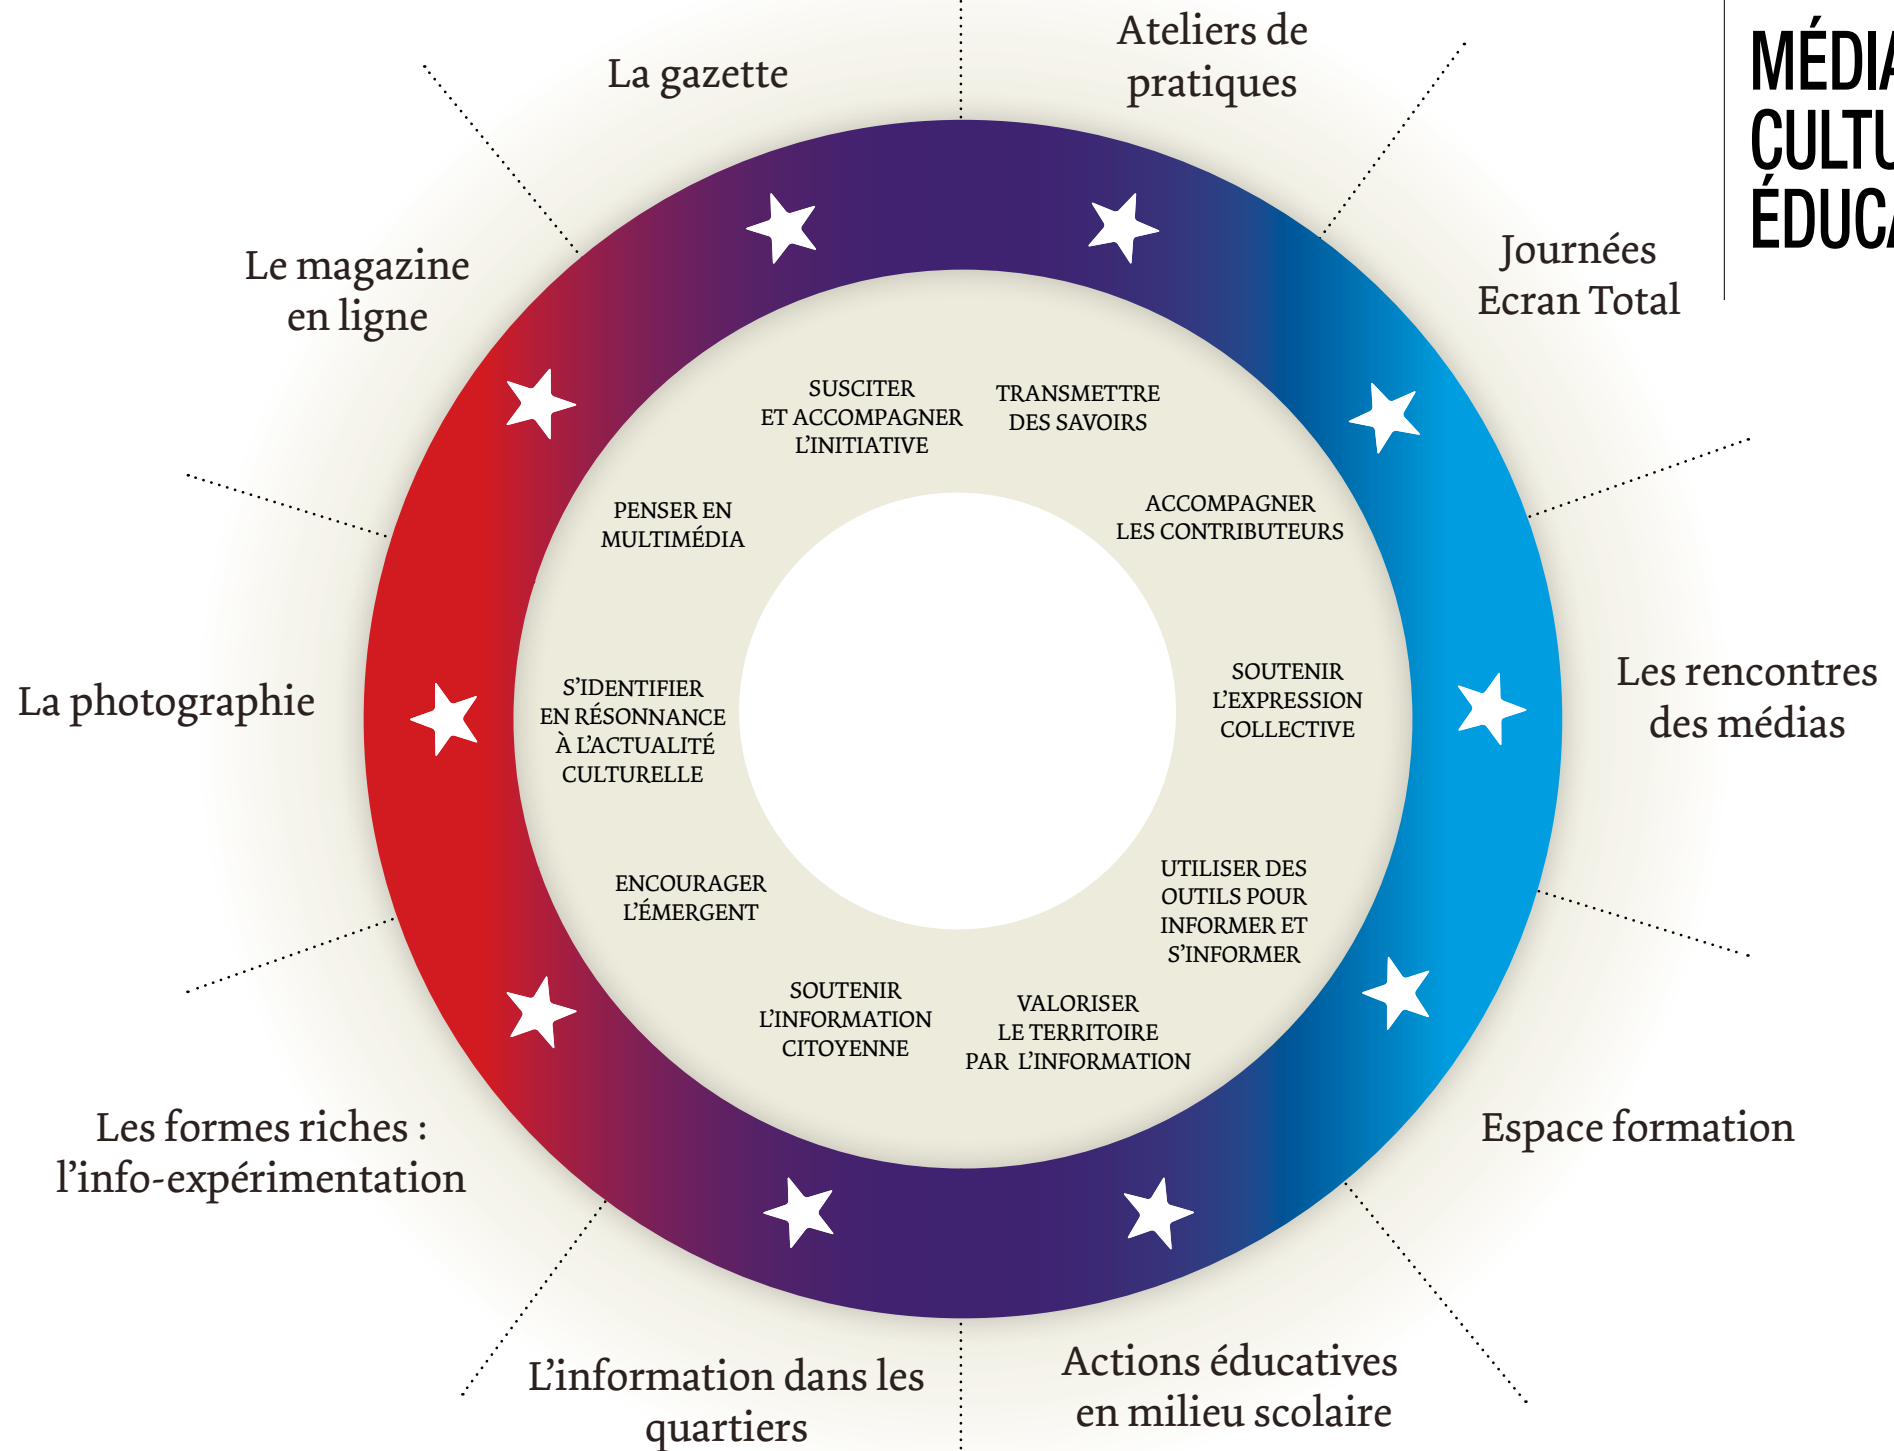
MÉDIA
CULTU
ÉDUCA

La gazette

Ateliers de pratiques

Journées Ecran Total

Le magazine en ligne

La photographie

Les rencontres des médias

Espace formation

Les formes riches : l'info-expérimentation

L'information dans les quartiers

Actions éducatives en milieu scolaire

SUSCITER ET ACCOMPAGNER L'INITIATIVE

TRANSMETTRE DES SAVOIRS

PENSER EN MULTIMÉDIA

ACCOMPAGNER LES CONTRIBUTEURS

S'IDENTIFIER EN RÉSONNANCE À L'ACTUALITÉ CULTURELLE

SOUTENIR L'EXPRESSION COLLECTIVE

ENCOURAGER L'ÉMERGENT

UTILISER DES OUTILS POUR INFORMER ET S'INFORMER

SOUTENIR L'INFORMATION CITOYENNE

VALORISER LE TERRITOIRE PAR L'INFORMATION